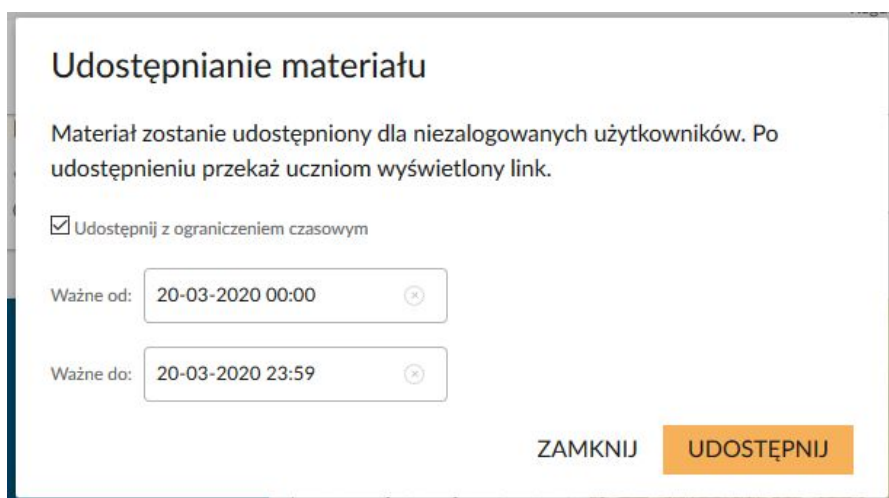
Udostępnianie materiału

Materiał zostanie udostępniony dla niezalogowanych użytkowników. Po udostępnieniu przekaż uczniom wyświetlony link.

☑ Udostępnij z ograniczeniem czasowym

Ważne od: 20-03-2020 00:00

Ważne do: 20-03-2020 23:59

ZAMKNIJ UDOSTĘPNIJ